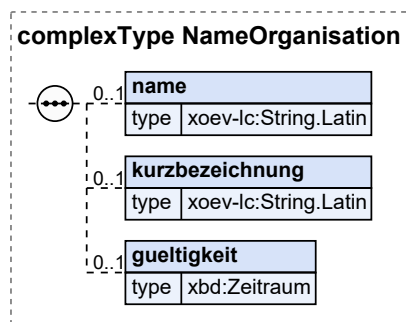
complexType NameOrganisation

0..1
name

| type | xoev-lc:String.Latin |
|---|---|

0..1
kurzbezeichnung

| type | xoev-lc:String.Latin |
|---|---|

0..1
gueltigkeit

| type | xbd:Zeitraum |
|---|---|